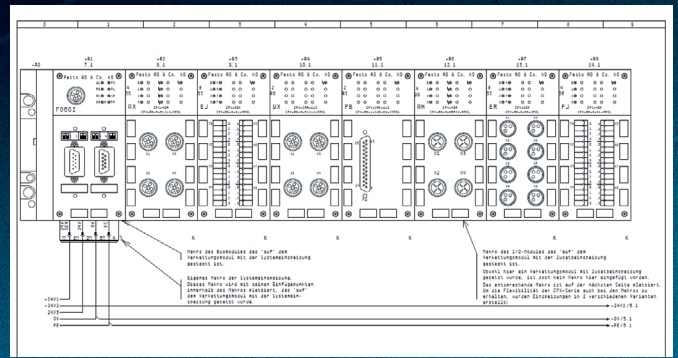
0 1 2 3 4 5 6 7 8 9

-A0 -A1 7.1 -A2 8.1 -A3 9.1 -A4 10.1 -A5 11.1 -A6 12.1 -A7 13.1 -A8 14.1

Festo AG & Co. KG Festo AG & Co. KG Festo AG & Co. KG Festo AG & Co. KG Festo AG & Co. KG Festo AG & Co. KG Festo AG & Co. KG Festo AG & Co. KG

FB6SI RX EJ UX FB AM ER PJ

K K K K K K K K

Makro des Busmoduls das "auf" dem Verkettungsmodul mit der Systemeinspeisung gesetzt ist.

Eigenes Makro der Systemeinspeisung. Dieses Makro wird mit seinen Einfügepunkten innerhalb des Makros platziert, das "auf" dem Verkettungsmodul mit der Systemeinspeisung gesetzt wurde.

Makro des I/O-Moduls das "auf" dem Verkettungsmodul mit der Zusatzeinspeisung gesetzt ist.

Obwohl hier ein Verkettungsmodul mit Zusatzeinspeisung gesetzt wurde, ist noch kein Makro hier eingefügt worden. Das entsprechende Makro ist auf der nächsten Seite platziert. Um die Flexibilität der CPX-Serie auch bei den Makros zu erhalten, wurden Einspeisungen in 2 verschiedenen Varianten erstellt.

+24VL
+24VE
24VO
0V
PE

-24VE/8.1
-0V/8.1
-PE/8.1